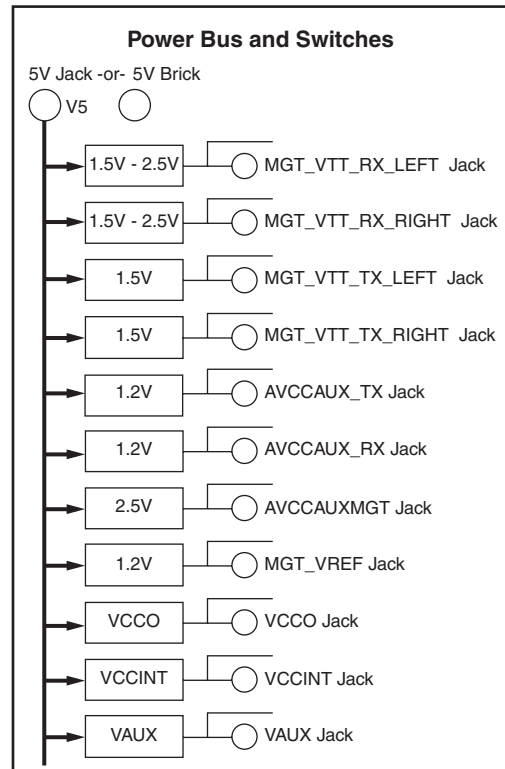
Power Bus and Switches

5V Jack -or- 5V Brick

V5

1.5V - 2.5V MGT_VTT_RX_LEFT Jack

1.5V - 2.5V MGT_VTT_RX_RIGHT Jack

1.5V MGT_VTT_TX_LEFT Jack

1.5V MGT_VTT_TX_RIGHT Jack

1.2V AVCCAUX_TX Jack

1.2V AVCCAUX_RX Jack

2.5V AVCCAUXMGT Jack

1.2V MGT_VREF Jack

VCCO VCCO Jack

VCCINT VCCINT Jack

VAUX VAUX Jack